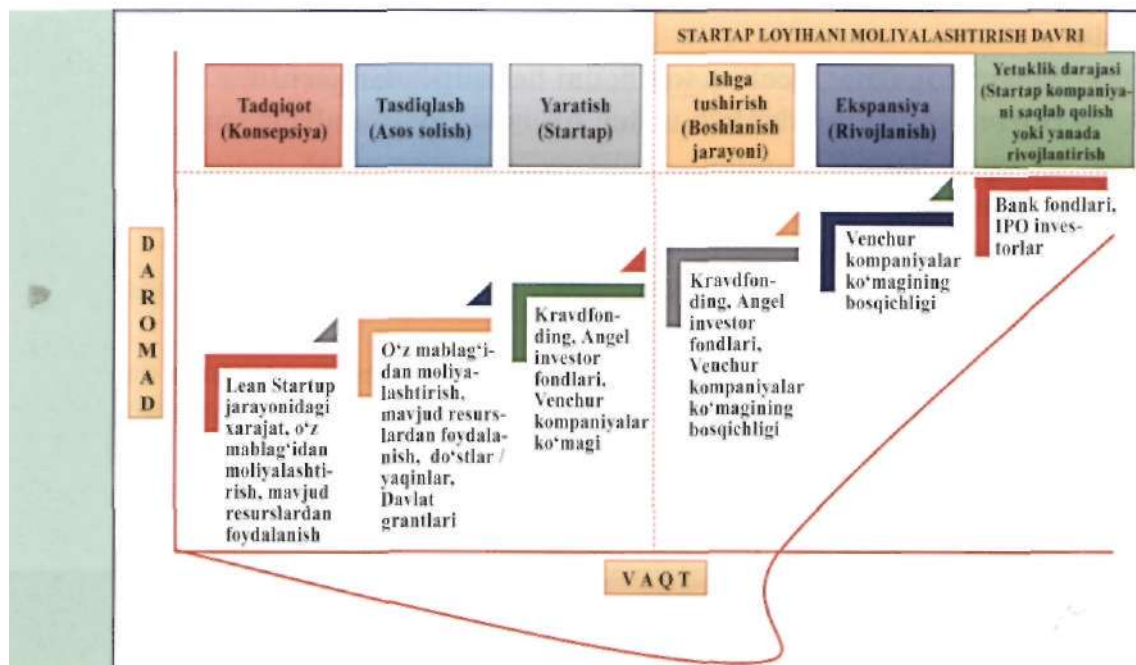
STARTAP LOYIHANI MOLIYALASHTIRISH DAVRI

Tadqiqot (Konsepsiya)

Tasdiqlash (Asos solish)

Yaratish (Startap)

Ishga tushirish (Boshlanish jarayoni)

Ekspansiya (Rivojlanish)

Yetuklik darajasi (Startap kompaniyani saqlab qolish yoki yanada rivojlantirish

DAROMAD

Lean Startup jarayonidagi xarajat, o'z mablag'idan moliyalashtirish, mavjud resurslardan foydalanish

O'z mablag'idan moliyalashtirish, mavjud resurslardan foydalanish, do'stlar / yaqinlar, Davlat grantlari

Kravdfonding, Angel investor fondlari, Venchur kompaniyalar ko'magi

Kravdfonding, Angel investor fondlari, Venchur kompaniyalar ko'magining bosqichligi

Venchur kompaniyalar ko'magining bosqichligi

Bank fondlari, IPO investorlar

VAQT